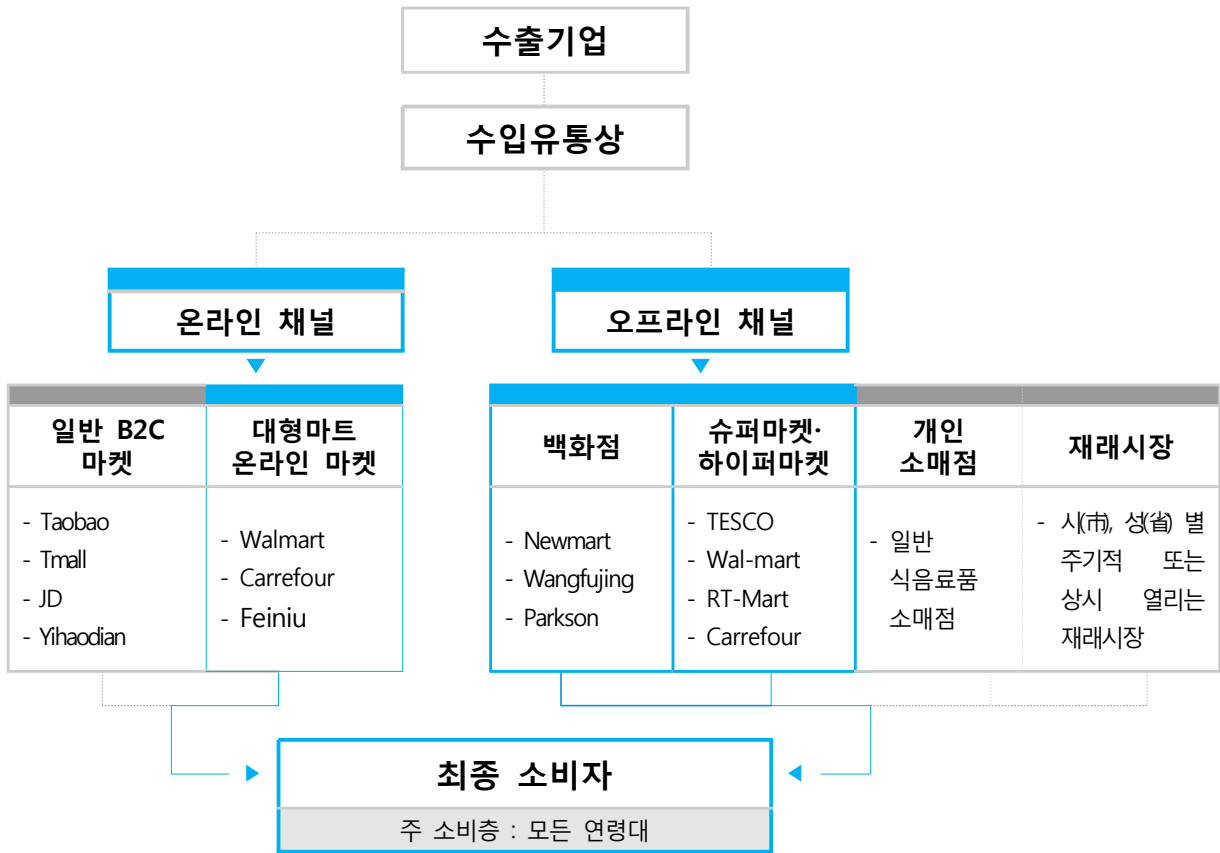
수출기업

수입유통상

온라인 채널

오프라인 채널

| 일반 B2C 마켓 | 대형마트 온라인 마켓 |
|---|---|
| - Taobao<br>- Tmall<br>- JD<br>- Yihaodian | - Walmart<br>- Carrefour<br>- Feiniu |

| 백화점 | 슈퍼마켓·하이퍼마켓 | 개인 소매점 | 재래시장 |
|---|---|---|---|
| - Newmart<br>- Wangfujing<br>- Parkson | - TESCO<br>- Wal-mart<br>- RT-Mart<br>- Carrefour | - 일반 식음료품 소매점 | - 시(市), 성(省) 별 주기적 또는 상시 열리는 재래시장 |

최종 소비자

주 소비층 : 모든 연령대